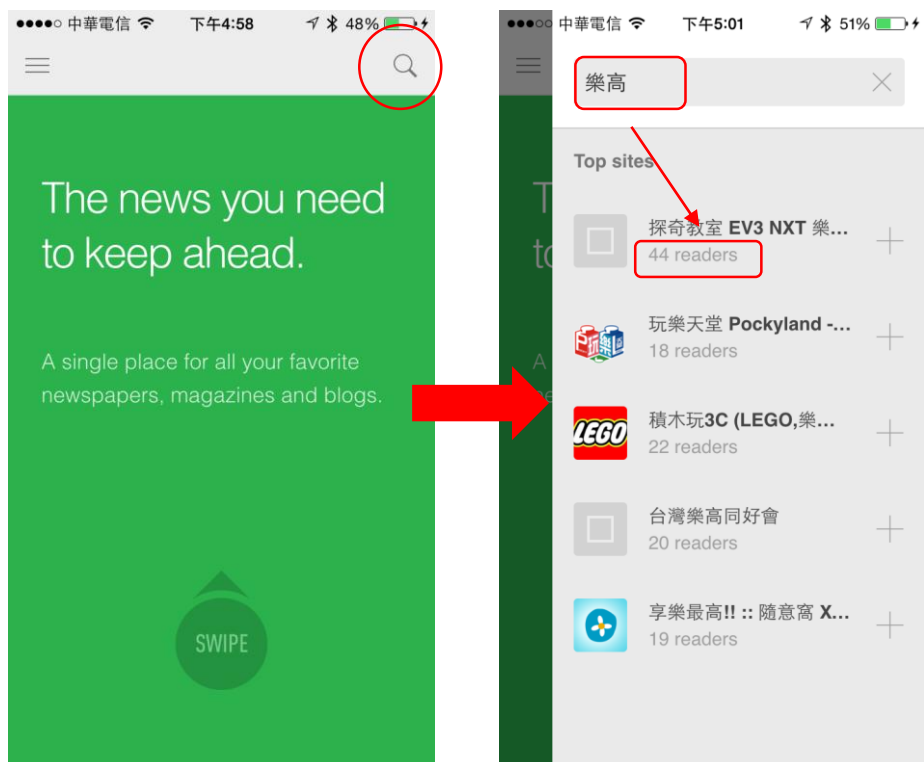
●●●●○ 中華電信 下午4:58 48%

The news you need to keep ahead.

A single place for all your favorite newspapers, magazines and blogs.

SWIPE

●●●○○ 中華電信 下午5:01 51%

樂高

Top sites

探奇教室 EV3 NXT 樂...
44 readers

玩樂天堂 Pockyland -...
18 readers

積木玩3C (LEGO,樂...
22 readers

台灣樂高同好會
20 readers

享樂最高!! :: 隨意窩 X...
19 readers

LEGO